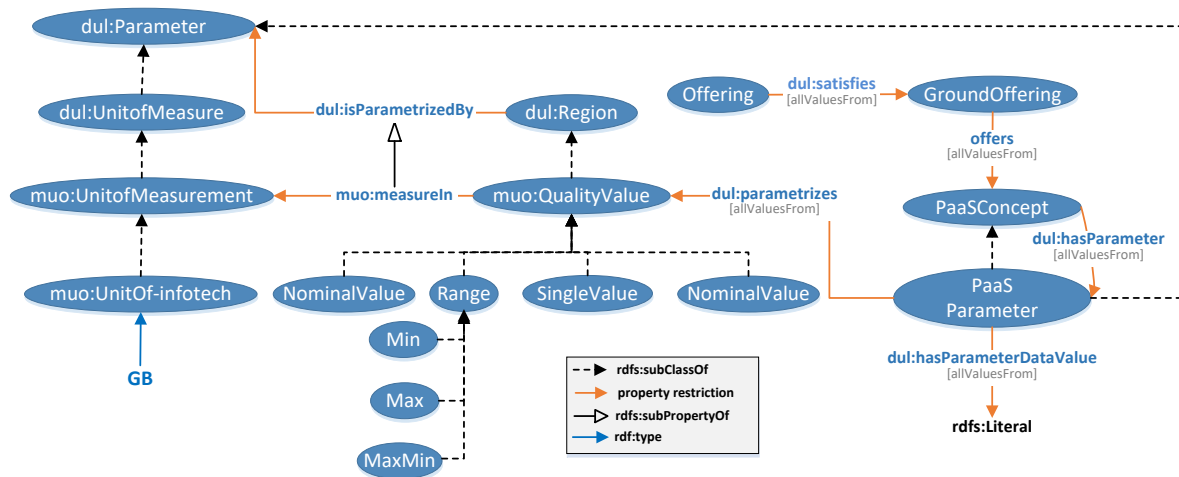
dul:Parameter

dul:UnitofMeasure

dul:isParametrizedBy

dul:Region

Offering

dul:satisfies
[allValuesFrom]

GroundOffering

offers
[allValuesFrom]

muo:UnitofMeasurement

muo:measureIn

muo:QualityValue

dul:parametrizes
[allValuesFrom]

PaaSConcept

dul:hasParameter
[allValuesFrom]

muo:UnitOf-infotech

NominalValue

Range

SingleValue

NominalValue

PaaS Parameter

Min

Max

MaxMin

GB

rdfs:subClassOf
property restriction
rdfs:subPropertyOf
rdf:type

dul:hasParameterDataValue
[allValuesFrom]

rdfs:Literal